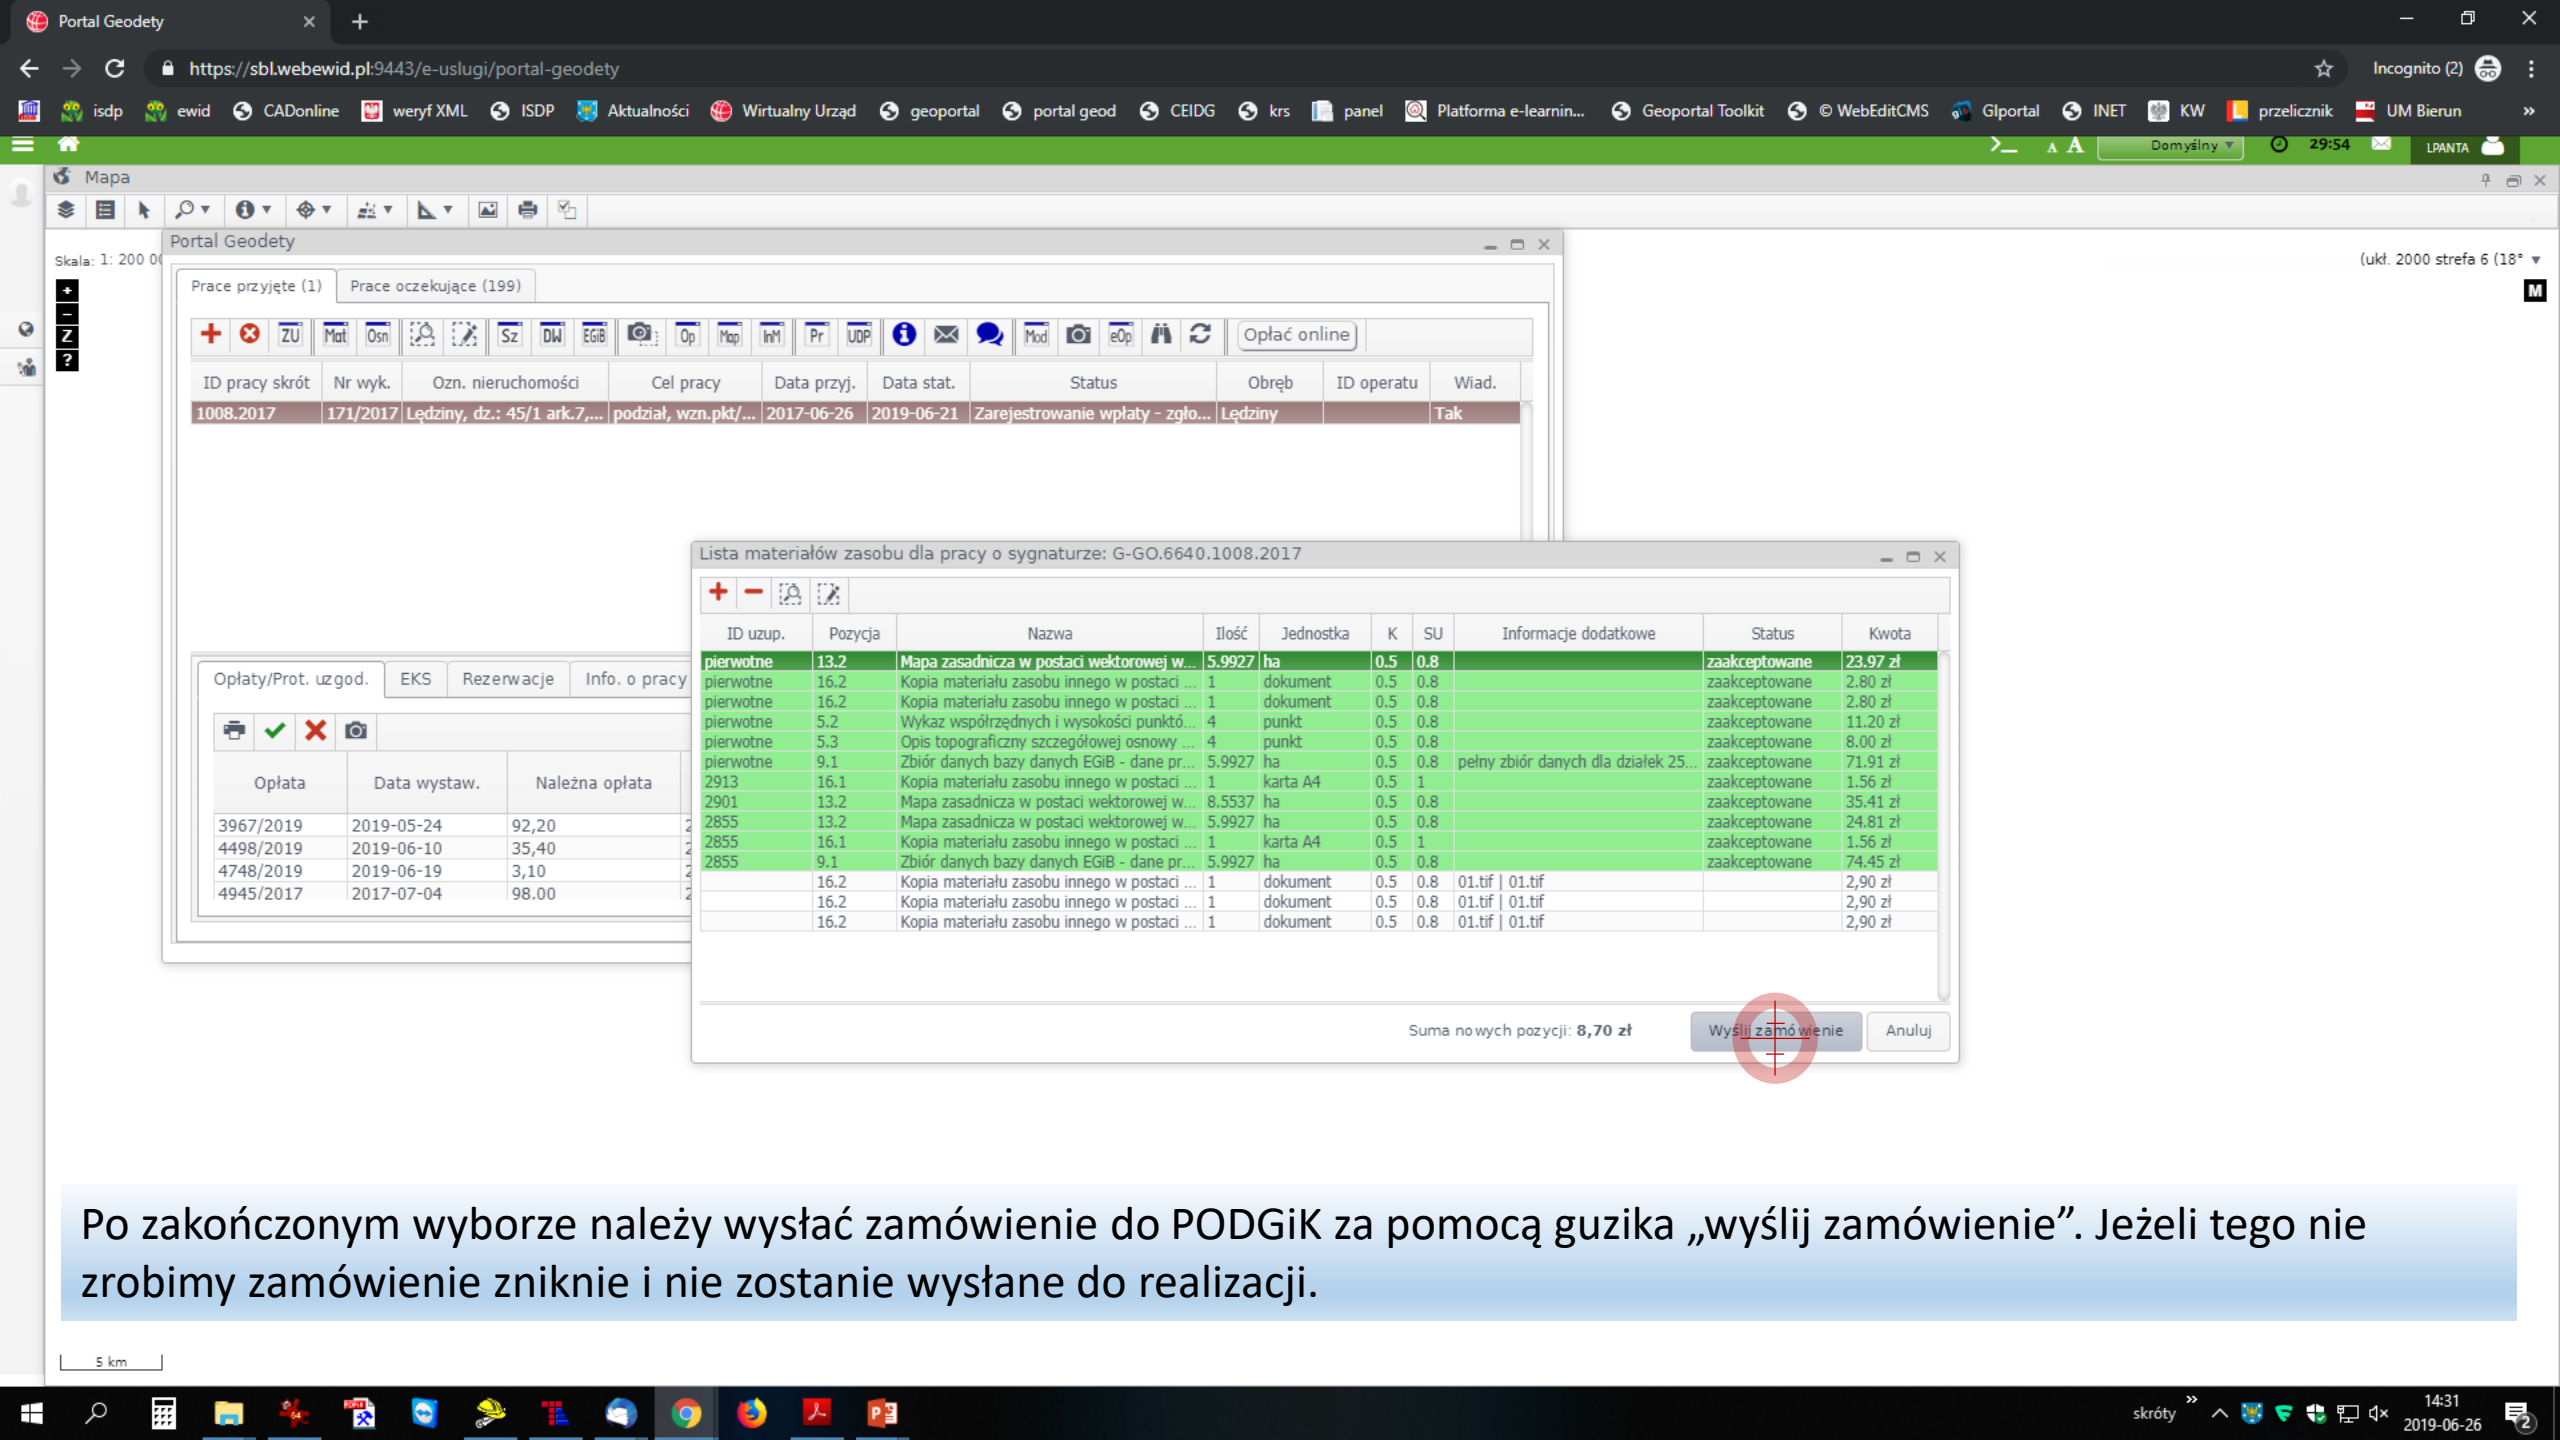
Portal Geodety

https://sbl.webewid.pl:9443/e-uslugi/portal-geodety

Incognito (2)

isdp ewid CADonline weryf XML ISDP Aktualności Wirtualny Urząd geoportal portal geod CEIDG krs panel Platforma e-learnin... Geoportal Toolkit © WebEditCMS Glportal INET KW przelicznik UM Bierun

Domyślny 29:54 LPANTA

Mapa

Skala: 1: 200 00

(ukł. 2000 strefa 6 (18°

Portal Geodety

Prace przyjęte (1) Prace oczekujące (199)

Opłać online

| ID pracy skrót | Nr wyk. | Ozn. nieruchomości | Cel pracy | Data przyj. | Data stat. | Status | Obręb | ID operatu | Wiad. |
|---|---|---|---|---|---|---|---|---|---|
| 1008.2017 | 171/2017 | Lędziny, dz.: 45/1 ark.7,... | podział, wzn.pkt/... | 2017-06-26 | 2019-06-21 | Zarejestrowanie wpłaty - zgło... | Lędziny | | Tak |

Opłaty/Prot. uzgod. EKS Rezerwacje Info. o pracy

| Opłata | Data wystaw. | Należna opłata |
|---|---|---|
| 3967/2019 | 2019-05-24 | 92,20 |
| 4498/2019 | 2019-06-10 | 35,40 |
| 4748/2019 | 2019-06-19 | 3,10 |
| 4945/2017 | 2017-07-04 | 98.00 |

Lista materiałów zasobu dla pracy o sygnaturze: G-GO.6640.1008.2017

| ID uzup. | Pozycja | Nazwa | Ilość | Jednostka | K | SU | Informacje dodatkowe | Status | Kwota |
|---|---|---|---|---|---|---|---|---|---|
| pierwotne | 13.2 | Mapa zasadnicza w postaci wektorowej w... | 5.9927 | ha | 0.5 | 0.8 | | zaakceptowane | 23.97 zł |
| pierwotne | 16.2 | Kopia materiału zasobu innego w postaci ... | 1 | dokument | 0.5 | 0.8 | | zaakceptowane | 2.80 zł |
| pierwotne | 16.2 | Kopia materiału zasobu innego w postaci ... | 1 | dokument | 0.5 | 0.8 | | zaakceptowane | 2.80 zł |
| pierwotne | 5.2 | Wykaz współrzędnych i wysokości punktó... | 4 | punkt | 0.5 | 0.8 | | zaakceptowane | 11.20 zł |
| pierwotne | 5.3 | Opis topograficzny szczegółowej osnowy ... | 4 | punkt | 0.5 | 0.8 | | zaakceptowane | 8.00 zł |
| pierwotne | 9.1 | Zbiór danych bazy danych EGiB - dane pr... | 5.9927 | ha | 0.5 | 0.8 | pełny zbiór danych dla działek 25... | zaakceptowane | 71.91 zł |
| 2913 | 16.1 | Kopia materiału zasobu innego w postaci ... | 1 | karta A4 | 0.5 | 1 | | zaakceptowane | 1.56 zł |
| 2901 | 13.2 | Mapa zasadnicza w postaci wektorowej w... | 8.5537 | ha | 0.5 | 0.8 | | zaakceptowane | 35.41 zł |
| 2855 | 13.2 | Mapa zasadnicza w postaci wektorowej w... | 5.9927 | ha | 0.5 | 0.8 | | zaakceptowane | 24.81 zł |
| 2855 | 16.1 | Kopia materiału zasobu innego w postaci ... | 1 | karta A4 | 0.5 | 1 | | zaakceptowane | 1.56 zł |
| 2855 | 9.1 | Zbiór danych bazy danych EGiB - dane pr... | 5.9927 | ha | 0.5 | 0.8 | | zaakceptowane | 74.45 zł |
| | 16.2 | Kopia materiału zasobu innego w postaci ... | 1 | dokument | 0.5 | 0.8 | 01.tif \| 01.tif | | 2,90 zł |
| | 16.2 | Kopia materiału zasobu innego w postaci ... | 1 | dokument | 0.5 | 0.8 | 01.tif \| 01.tif | | 2,90 zł |
| | 16.2 | Kopia materiału zasobu innego w postaci ... | 1 | dokument | 0.5 | 0.8 | 01.tif \| 01.tif | | 2,90 zł |

Suma nowych pozycji: 8,70 zł

Wyślij zamówienie Anuluj

Po zakończonym wyborze należy wysłać zamówienie do PODGiK za pomocą guzika „wyślij zamówienie”. Jeżeli tego nie zrobimy zamówienie zniknie i nie zostanie wysłane do realizacji.

5 km

skróty 14:31 2019-06-26